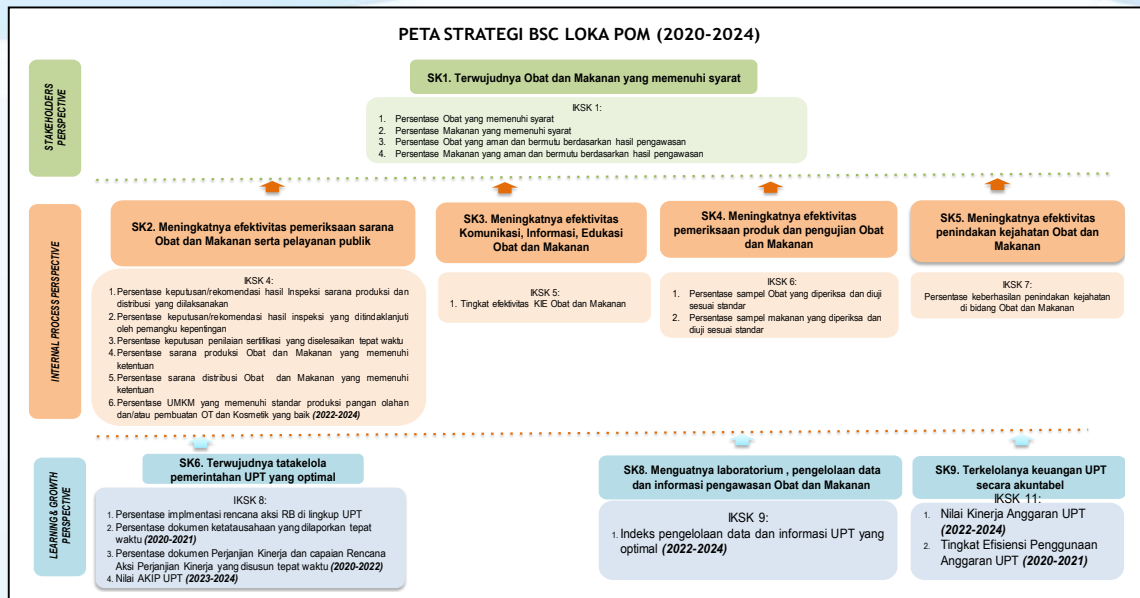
PETA STRATEGI BSC LOKA POM (2020-2024)

STAKEHOLDERS PERSPECTIVE

SK1. Terwujudnya Obat dan Makanan yang memenuhi syarat

IKSK 1:
1. Persentase Obat yang memenuhi syarat
2. Persentase Makanan yang memenuhi syarat
3. Persentase Obat yang aman dan bermutu berdasarkan hasil pengawasan
4. Persentase Makanan yang aman dan bermutu berdasarkan hasil pengawasan

INTERNAL PROCESS PERSPECTIVE

SK2. Meningkatnya efektivitas pemeriksaan sarana Obat dan Makanan serta pelayanan publik

IKSK 4:
1. Persentase keputusan/rekomendasi hasil Inspeksi sarana produksi dan distribusi yang dilaksanakan
2. Persentase keputusan/rekomendasi hasil inspeksi yang ditindaklanjuti oleh pemangku kepentingan
3. Persentase keputusan penilaian sertifikasi yang diselesaikan tepat waktu
4. Persentase sarana produksi Obat dan Makanan yang memenuhi ketentuan
5. Persentase sarana distribusi Obat dan Makanan yang memenuhi ketentuan
6. Persentase UMKM yang memenuhi standar produksi pangan olahan dan/atau pembuatan OT dan Kosmetik yang baik (2022-2024)

SK3. Meningkatnya efektivitas Komunikasi, Informasi, Edukasi Obat dan Makanan

IKSK 5:
1. Tingkat efektivitas KIE Obat dan Makanan

SK4. Meningkatnya efektivitas pemeriksaan produk dan pengujian Obat dan Makanan

IKSK 6:
1. Persentase sampel Obat yang diperiksa dan diuji sesuai standar
2. Persentase sampel makanan yang diperiksa dan diuji sesuai standar

SK5. Meningkatnya efektivitas penindakan kejahatan Obat dan Makanan

IKSK 7:
Persentase keberhasilan penindakan kejahatan di bidang Obat dan Makanan

LEARNING & GROWTH PERSPECTIVE

SK6. Terwujudnya tatakelola pemerintahan UPT yang optimal

IKSK 8:
1. Persentase implmentasi rencana aksi RB di lingkup UPT
2. Persentase dokumen ketatausahaan yang dilaporkan tepat waktu (2020-2021)
3. Persentase dokumen Perjanjian Kinerja dan capaian Rencana Aksi Perjanjian Kinerja yang disusun tepat waktu (2020-2022)
4. Nilai AKIP UPT (2023-2024)

SK8. Menguatnya laboratorium , pengelolaan data dan informasi pengawasan Obat dan Makanan

IKSK 9:
1. Indeks pengelolaan data dan informasi UPT yang optimal (2022-2024)

SK9. Terkelolanya keuangan UPT secara akuntabel

IKSK 11:
1. Nilai Kinerja Anggaran UPT (2022-2024)
2. Tingkat Efisiensi Penggunaan Anggaran UPT (2020-2021)